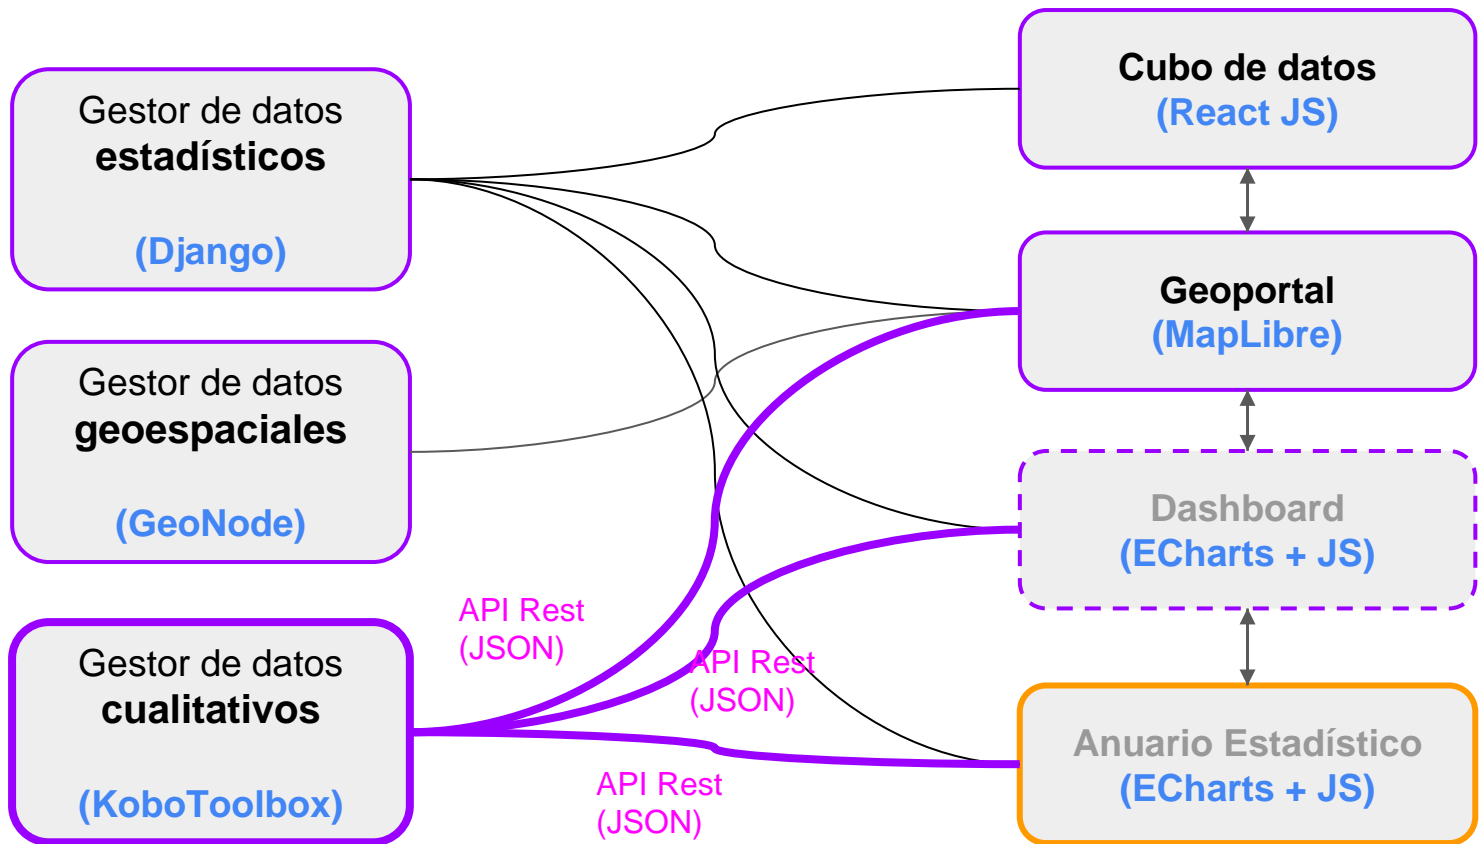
Gestor de datos
estadísticos

(Django)

Gestor de datos
geoespaciales

(GeoNode)

Gestor de datos
cualitativos

(KoboToolbox)

API Rest
(JSON)

API Rest
(JSON)

API Rest
(JSON)

Cubo de datos
(React JS)

Geoportal
(MapLibre)

Dashboard
(ECharts + JS)

Anuario Estadístico
(ECharts + JS)